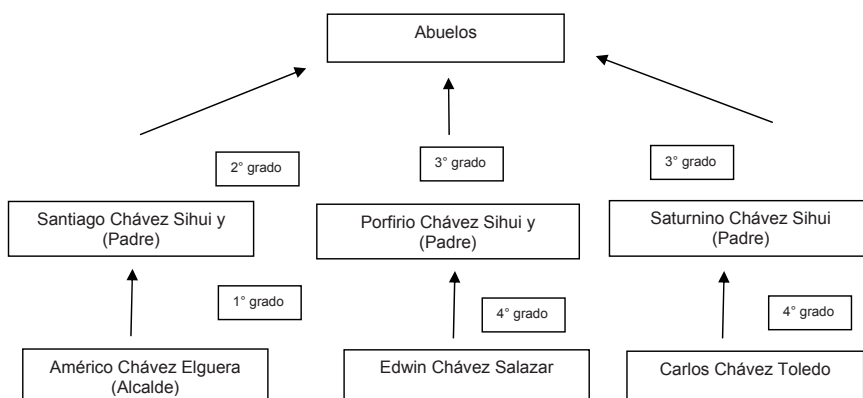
Abuelos

2° grado

3° grado

3° grado

Santiago Chávez Sihui y (Padre)

Porfirio Chávez Sihui y (Padre)

Saturnino Chávez Sihui (Padre)

1° grado

4° grado

4° grado

Américo Chávez Elguera (Alcalde)

Edwin Chávez Salazar

Carlos Chávez Toledo